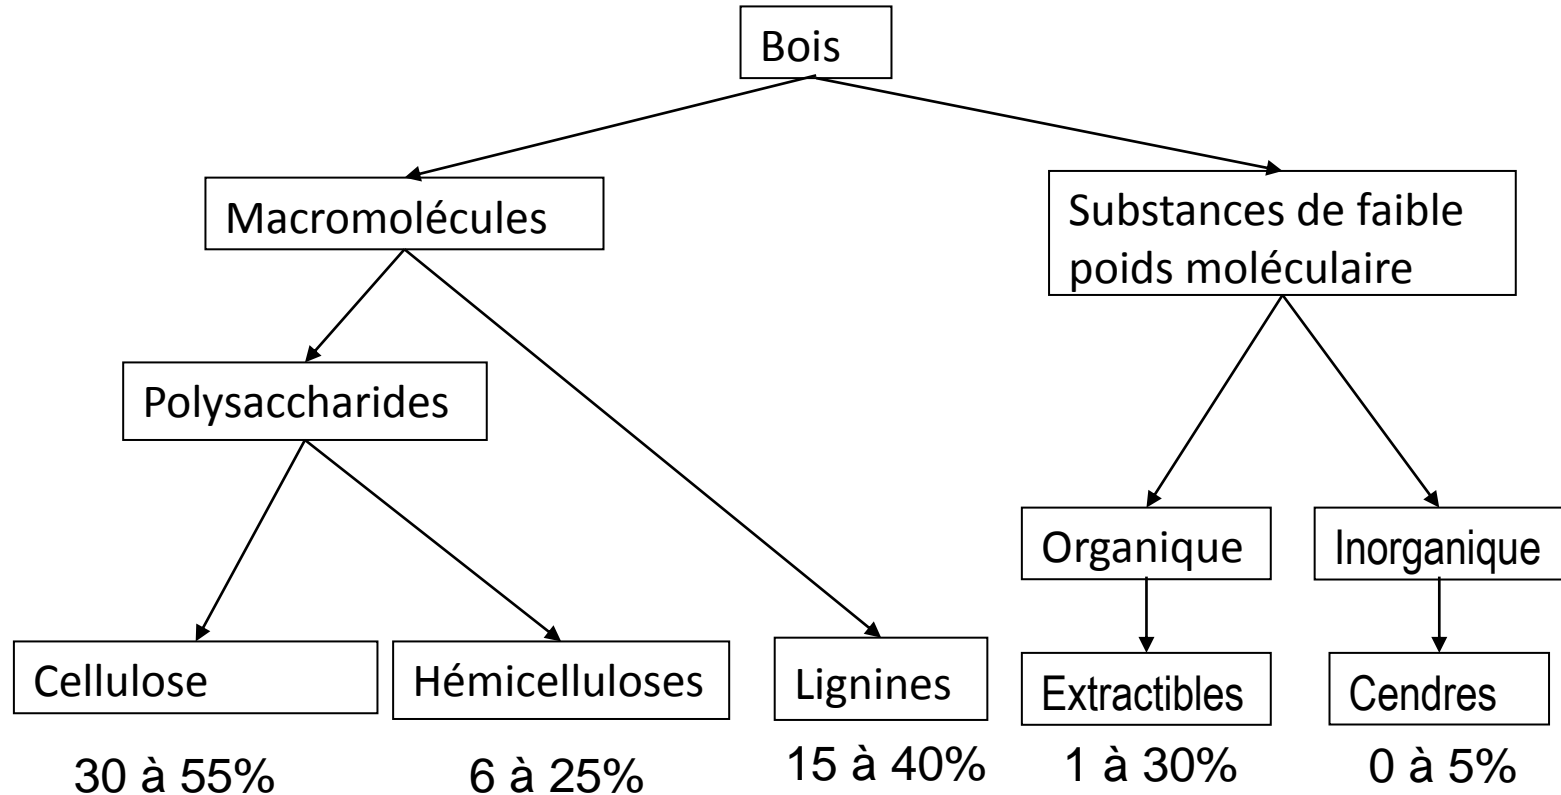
Bois

Macromolécules

Substances de faible poids moléculaire

Polysaccharides

Organique

Inorganique

Cellulose

Hémicelluloses

Lignines

Extractibles

Cendres

30 à 55%

6 à 25%

15 à 40%

1 à 30%

0 à 5%